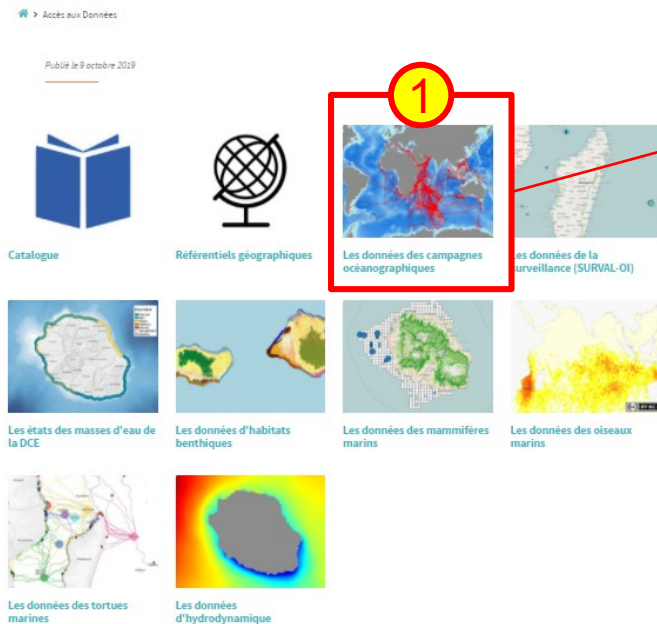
> Accès aux Données

Publié le 9 octobre 2019

1

Catalogue

Référentiels géographiques

Les données des campagnes océanographiques

Les données de la surveillance (SURVAL-OI)

Les états des masses d'eau de la DCE

Les données d'habitats benthiques

Les données des mammifères marins

Les données des oiseaux marins

Les données des tortues marines

Les données d'hydrodynamique